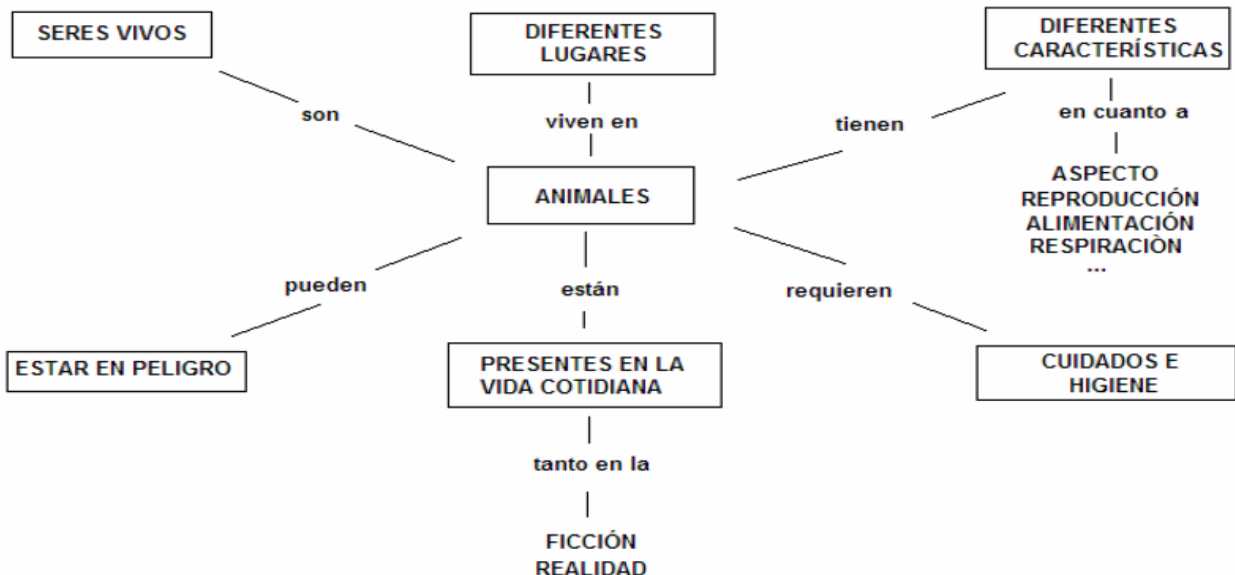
SERES VIVOS

DIFERENTES LUGARES

DIFERENTES CARACTERÍSTICAS

son

viven en

tienen

en cuanto a

ANIMALES

ASPECTO
REPRODUCCIÓN
ALIMENTACIÓN
RESPIRACIÒN
...

pueden

están

requieren

ESTAR EN PELIGRO

PRESENTES EN LA VIDA COTIDIANA

CUIDADOS E HIGIENE

tanto en la

FICCIÓN
REALIDAD